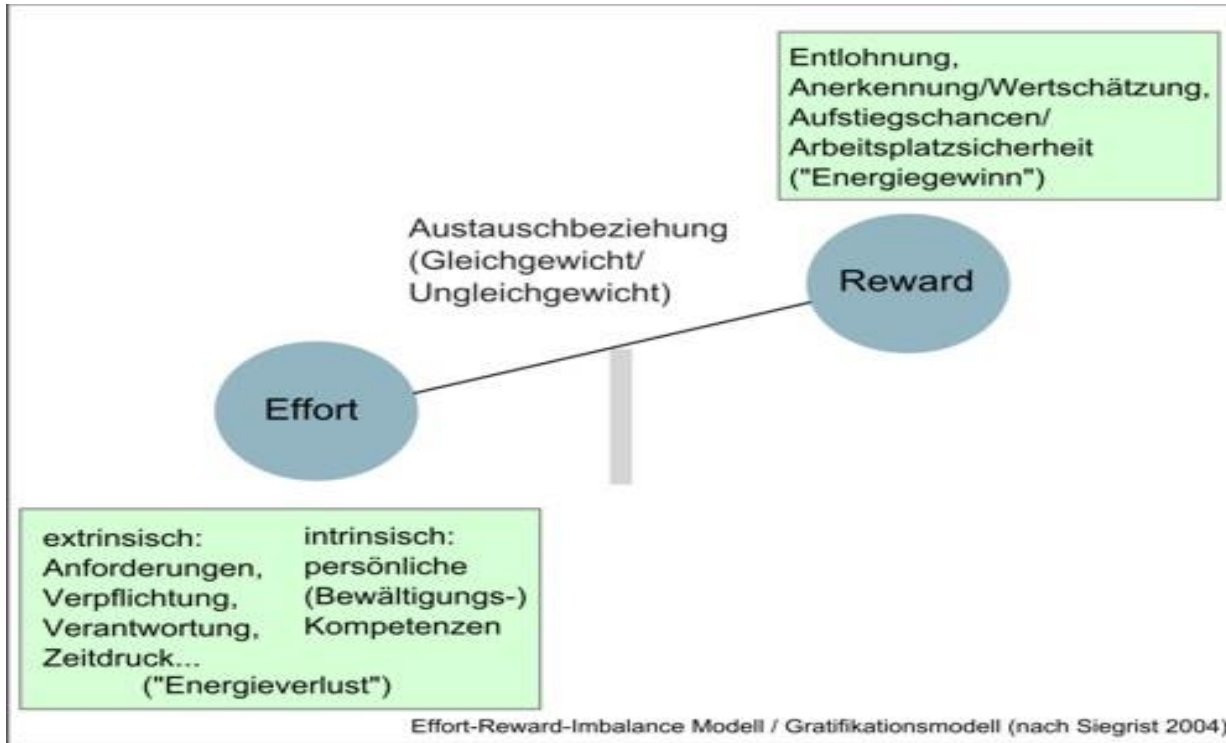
Entlohnung,
Anerkennung/Wertschätzung,
Aufstiegschancen/
Arbeitsplatzsicherheit
("Energiegewinn")

Austauschbeziehung
(Gleichgewicht/
Ungleichgewicht)

Reward

Effort

extrinsisch:
Anforderungen,
Verpflichtung,
Verantwortung,
Zeitdruck...

intrinsisch:
persönliche
(Bewältigungs-)
Kompetenzen

("Energieverlust")

Effort-Reward-Imbalance Modell / Gratifikationsmodell (nach Siegrist 2004)